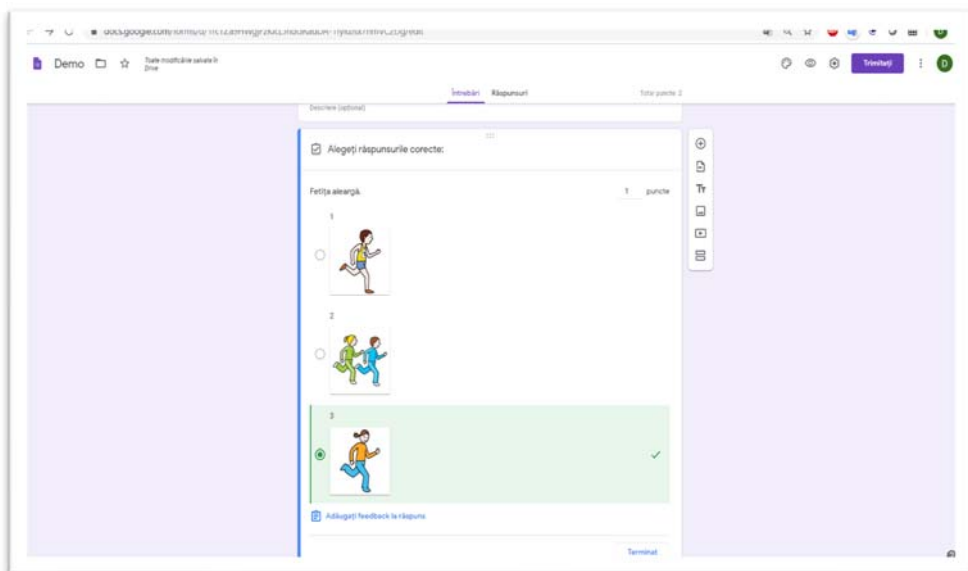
docs.google.com/forms/d/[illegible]/edit

Demo
Toate modificările salvate în Drive

Trimiteți

D

Întrebări Răspunsuri

Total puncte: 2

Descriere (opțional)

Alegeți răspunsurile corecte:

Fetița aleargă.

1 puncte

Tr

1

2

3

Adăugați feedback la răspuns

Terminat